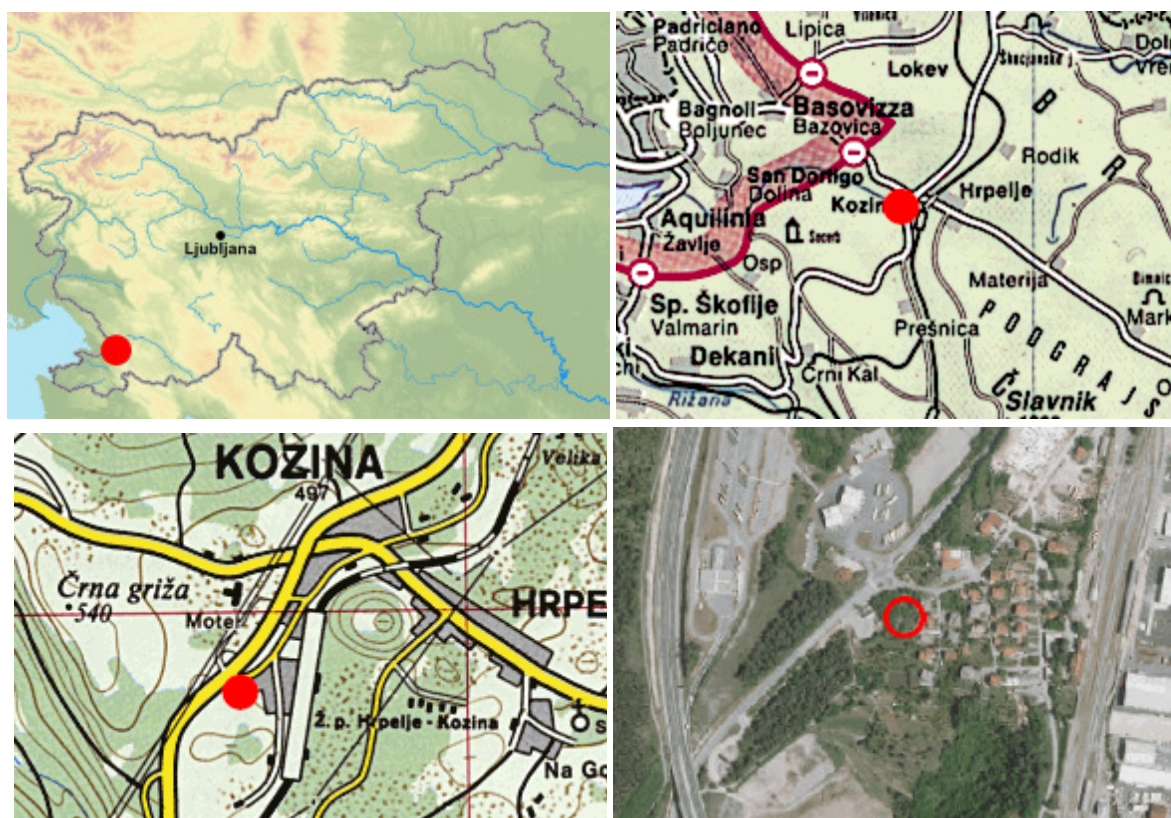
Ljubljana

Padriciano
Padriče
Lipica
Lokev
Bagnoli
Boljunec
Basovizza
Bazovica
Rodik
San Dorligo
Dolina
Kozi
Hrpelje
Aquilinia
Žavlje
Socerb
Osp
Materija
Sp. Škofije
Valmarin
Prešnica
Dekani
Črni Kal
Rižana
PODGRAJS
Slavnik
Dol
Vre
Mark
B
R

KOZINA
497
Velika
Črna griža
540
Motel
HRPE
Ž. p. Hrpelje - Kozina
Na Go